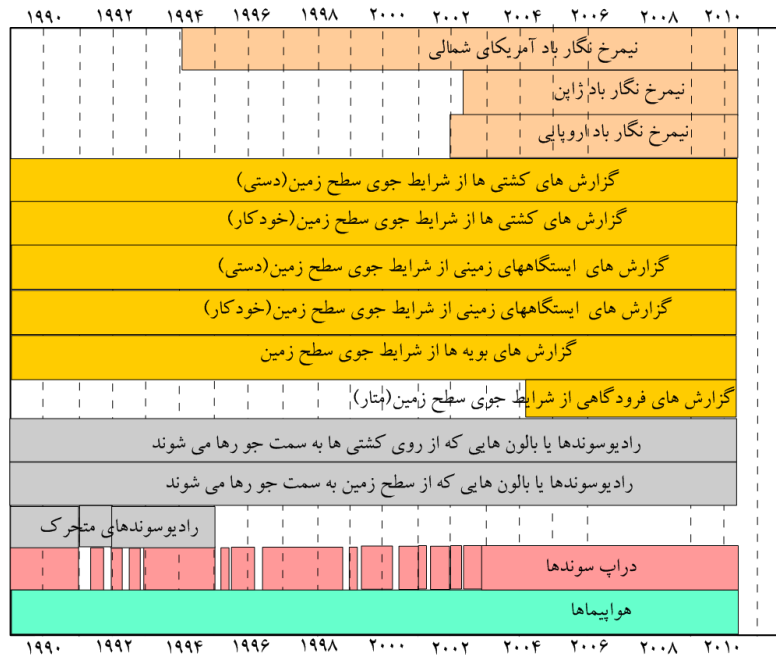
۱۹۹۰ ۱۹۹۲ ۱۹۹۴ ۱۹۹۶ ۱۹۹۸ ۲۰۰۰ ۲۰۰۲ ۲۰۰۴ ۲۰۰۶ ۲۰۰۸ ۲۰۱۰

نیمرخ نگار باد آمریکای شمالی

نیمرخ نگار باد ژاپن

نیمرخ نگار باد اروپایی

گزارش های کشتی ها از شرایط جوی سطح زمین(دستی)

گزارش های کشتی ها از شرایط جوی سطح زمین(خودکار)

گزارش های ایستگاههای زمینی از شرایط جوی سطح زمین(دستی)

گزارش های ایستگاههای زمینی از شرایط جوی سطح زمین(خودکار)

گزارش های بویه ها از شرایط جوی سطح زمین

گزارش های فرودگاهی از شرایط جوی سطح زمین(متار)

رادیوسوندها یا بالون هایی که از روی کشتی ها به سمت جو رها می شوند

رادیوسوندها یا بالون هایی که از سطح زمین به سمت جو رها می شوند

رادیوسوندهای متحرک

دراپ سوندها

هواپیماها

۱۹۹۰ ۱۹۹۲ ۱۹۹۴ ۱۹۹۶ ۱۹۹۸ ۲۰۰۰ ۲۰۰۲ ۲۰۰۴ ۲۰۰۶ ۲۰۰۸ ۲۰۱۰